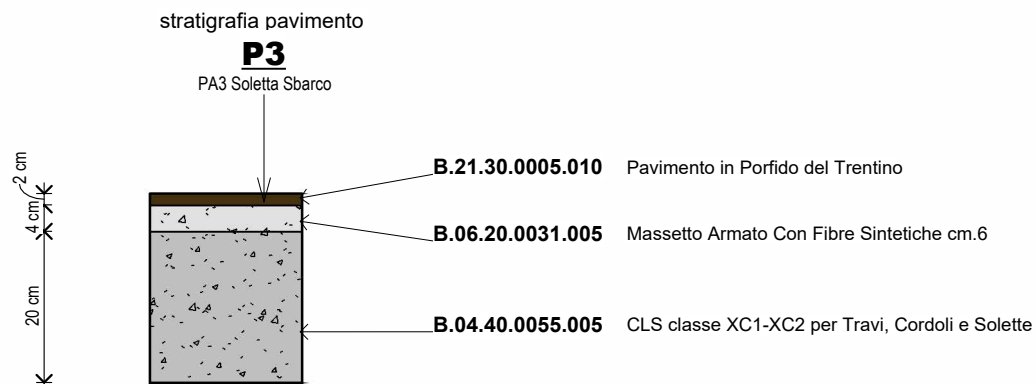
stratigrafia pavimento

P3

PA3 Soletta Sbarco

2 cm

4 cm

20 cm

B.21.30.0005.010 Pavimento in Porfido del Trentino

B.06.20.0031.005 Massetto Armato Con Fibre Sintetiche cm.6

B.04.40.0055.005 CLS classe XC1-XC2 per Travi, Cordoli e Solette